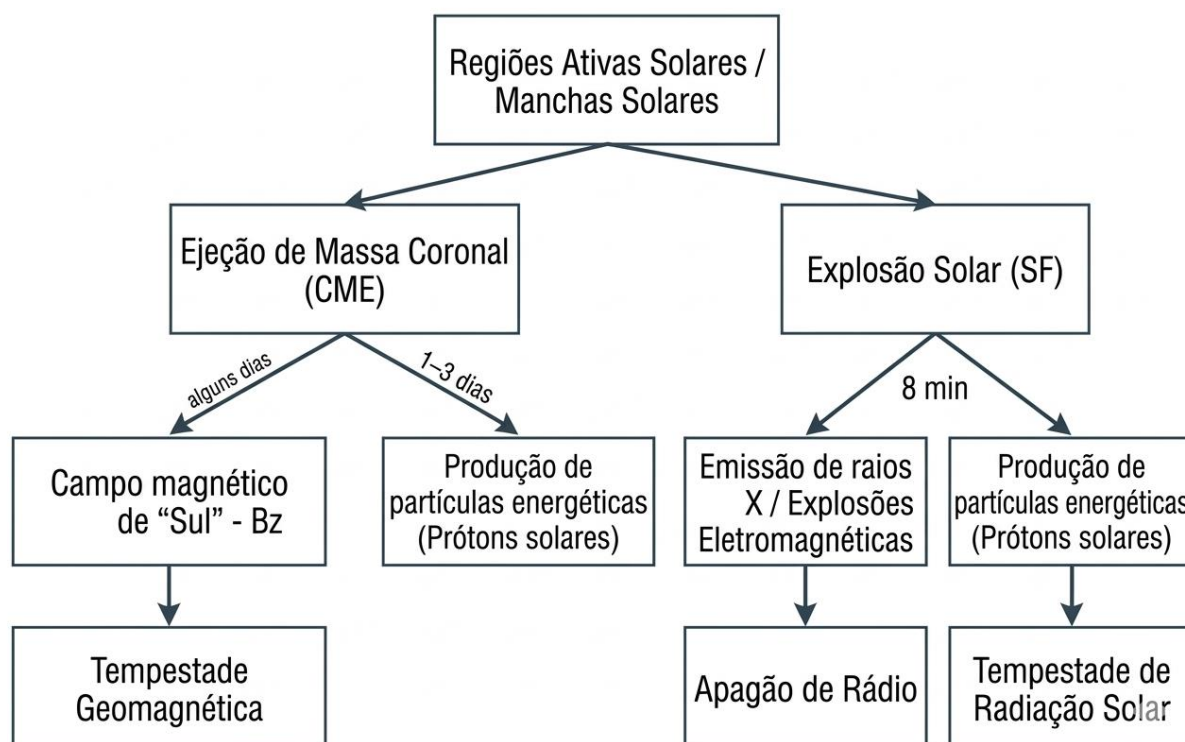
Regiões Ativas Solares / Manchas Solares

Ejeção de Massa Coronal (CME)

Explosão Solar (SF)

alguns dias

1–3 dias

8 min

Campo magnético de "Sul" - Bz

Produção de partículas energéticas (Prótons solares)

Emissão de raios X / Explosões Eletromagnéticas

Produção de partículas energéticas (Prótons solares)

Tempestade Geomagnética

Apagão de Rádio

Tempestade de Radiação Solar